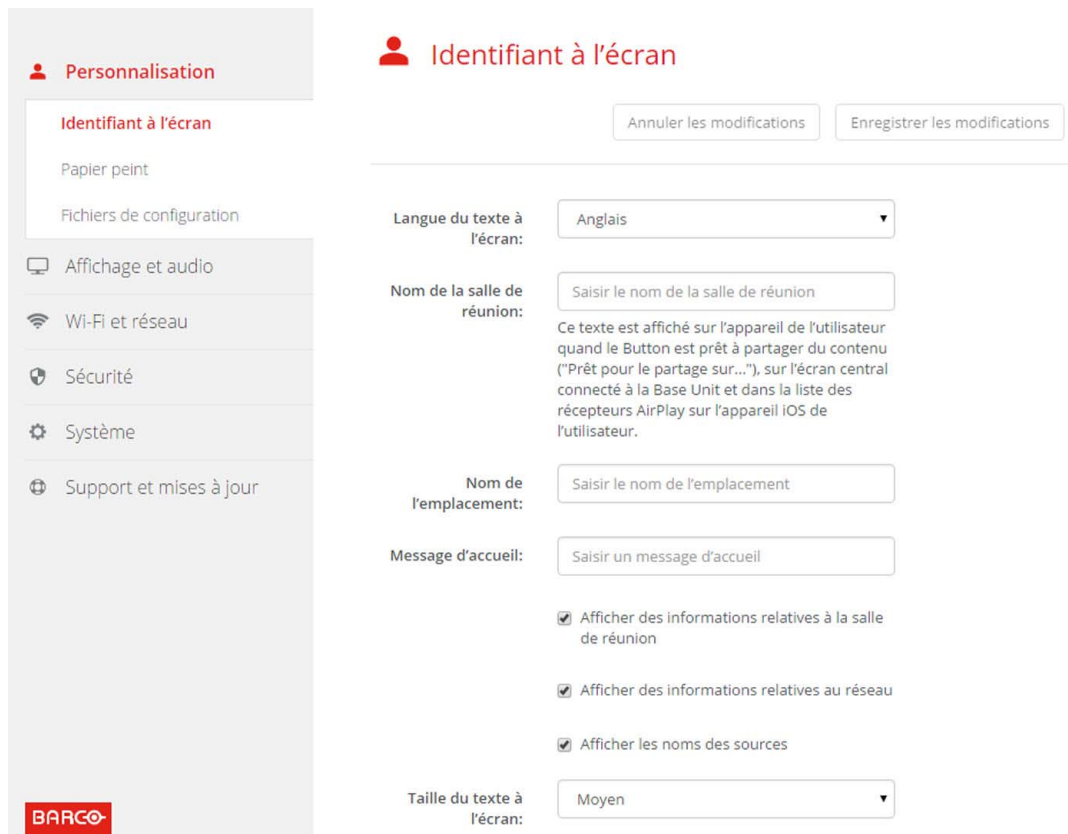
Personnalisation

Identifiant à l'écran

Papier peint

Fichiers de configuration

Affichage et audio

Wi-Fi et réseau

Sécurité

Système

Support et mises à jour

BARCO

Identifiant à l'écran

Annuler les modifications

Enregistrer les modifications

Langue du texte à l'écran:

Anglais

Nom de la salle de réunion:

Saisir le nom de la salle de réunion

Ce texte est affiché sur l'appareil de l'utilisateur quand le Button est prêt à partager du contenu ("Prêt pour le partage sur..."), sur l'écran central connecté à la Base Unit et dans la liste des récepteurs AirPlay sur l'appareil iOS de l'utilisateur.

Nom de l'emplacement:

Saisir le nom de l'emplacement

Message d'accueil:

Saisir un message d'accueil

Afficher des informations relatives à la salle de réunion

Afficher des informations relatives au réseau

Afficher les noms des sources

Taille du texte à l'écran:

Moyen